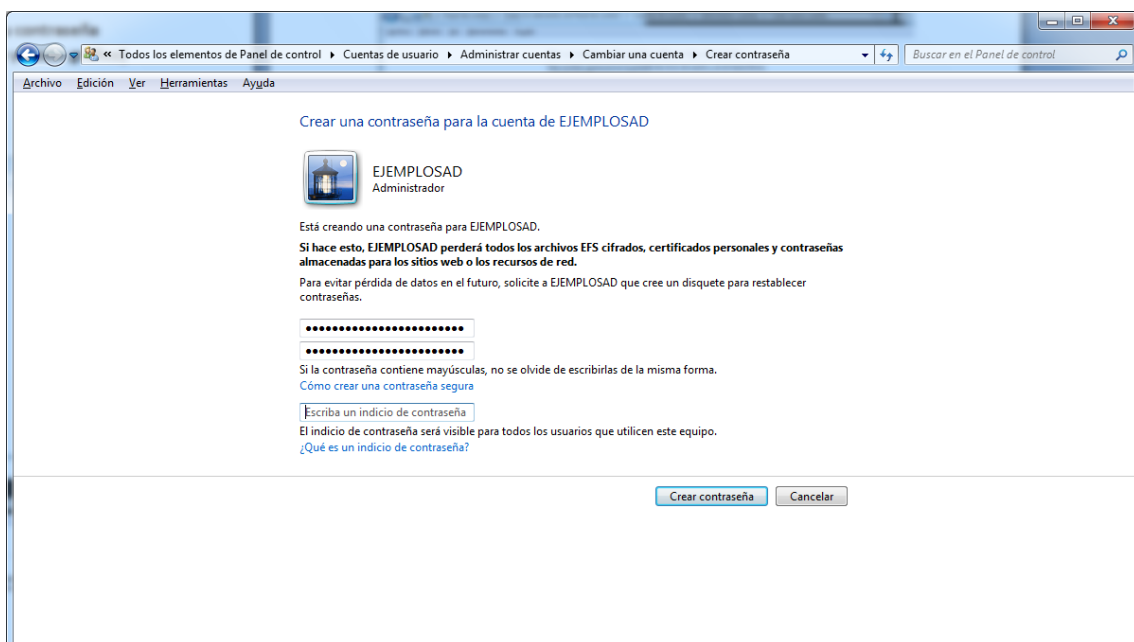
« Todos los elementos de Panel de control ▸ Cuentas de usuario ▸ Administrar cuentas ▸ Cambiar una cuenta ▸ Crear contraseña

Buscar en el Panel de control

Archivo Edición Ver Herramientas Ayuda

Crear una contraseña para la cuenta de EJEMPLOSAD

EJEMPLOSAD
Administrador

Está creando una contraseña para EJEMPLOSAD.

**Si hace esto, EJEMPLOSAD perderá todos los archivos EFS cifrados, certificados personales y contraseñas almacenadas para los sitios web o los recursos de red.**

Para evitar pérdida de datos en el futuro, solicite a EJEMPLOSAD que cree un disquete para restablecer contraseñas.

••••••••••••••••••••••••

••••••••••••••••••••••••

Si la contraseña contiene mayúsculas, no se olvide de escribirlas de la misma forma.
Cómo crear una contraseña segura

Escriba un indicio de contraseña

El indicio de contraseña será visible para todos los usuarios que utilicen este equipo.
¿Qué es un indicio de contraseña?

Crear contraseña Cancelar